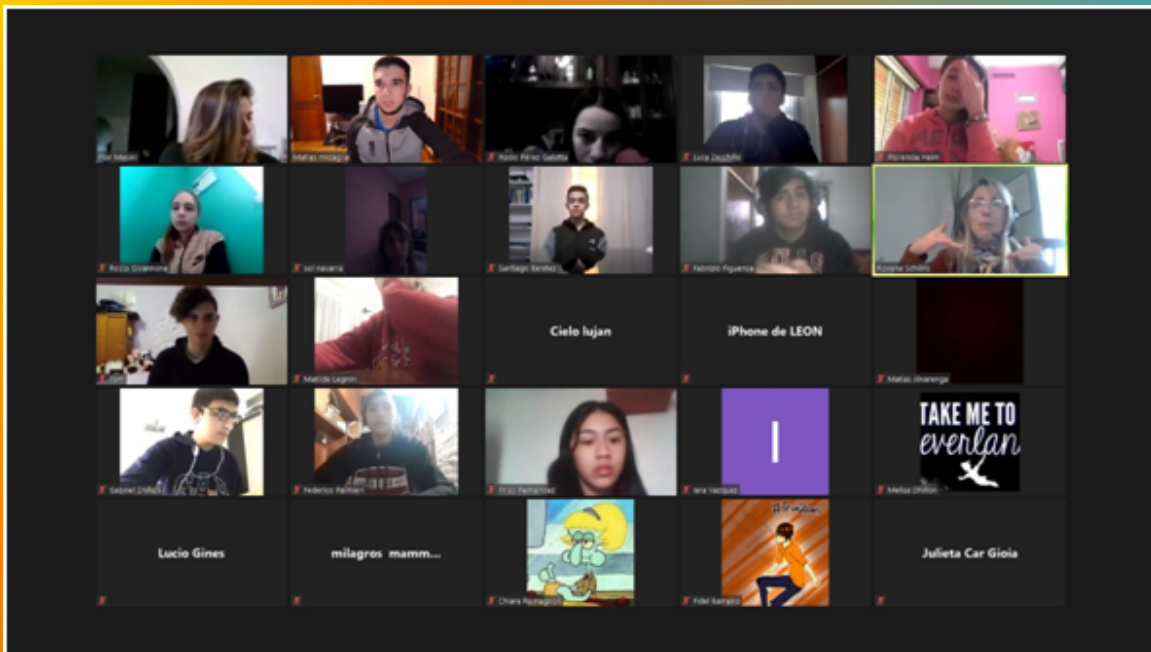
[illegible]

Matias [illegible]

Rocío Pérez Gabotto

Luca Zecchillo

Florencia Helm

Rocío Giammone

sol navarra

Santiago Benitez

Fabrizio Figueroa

Rosana Schillini

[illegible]

Matilde Legnini

Cielo lujan

iPhone de LEON

Matias Alvarenga

Gabriel Chiffel

Federico Palmieri

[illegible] Fernandez

I

Iara Vazquez

TAKE ME TO everlan

Melisa Chiffel

Lucio Gines

milagros mamm...

Chiara Pigmagnoli

Fidel Santalla

Julieta Car Gioia